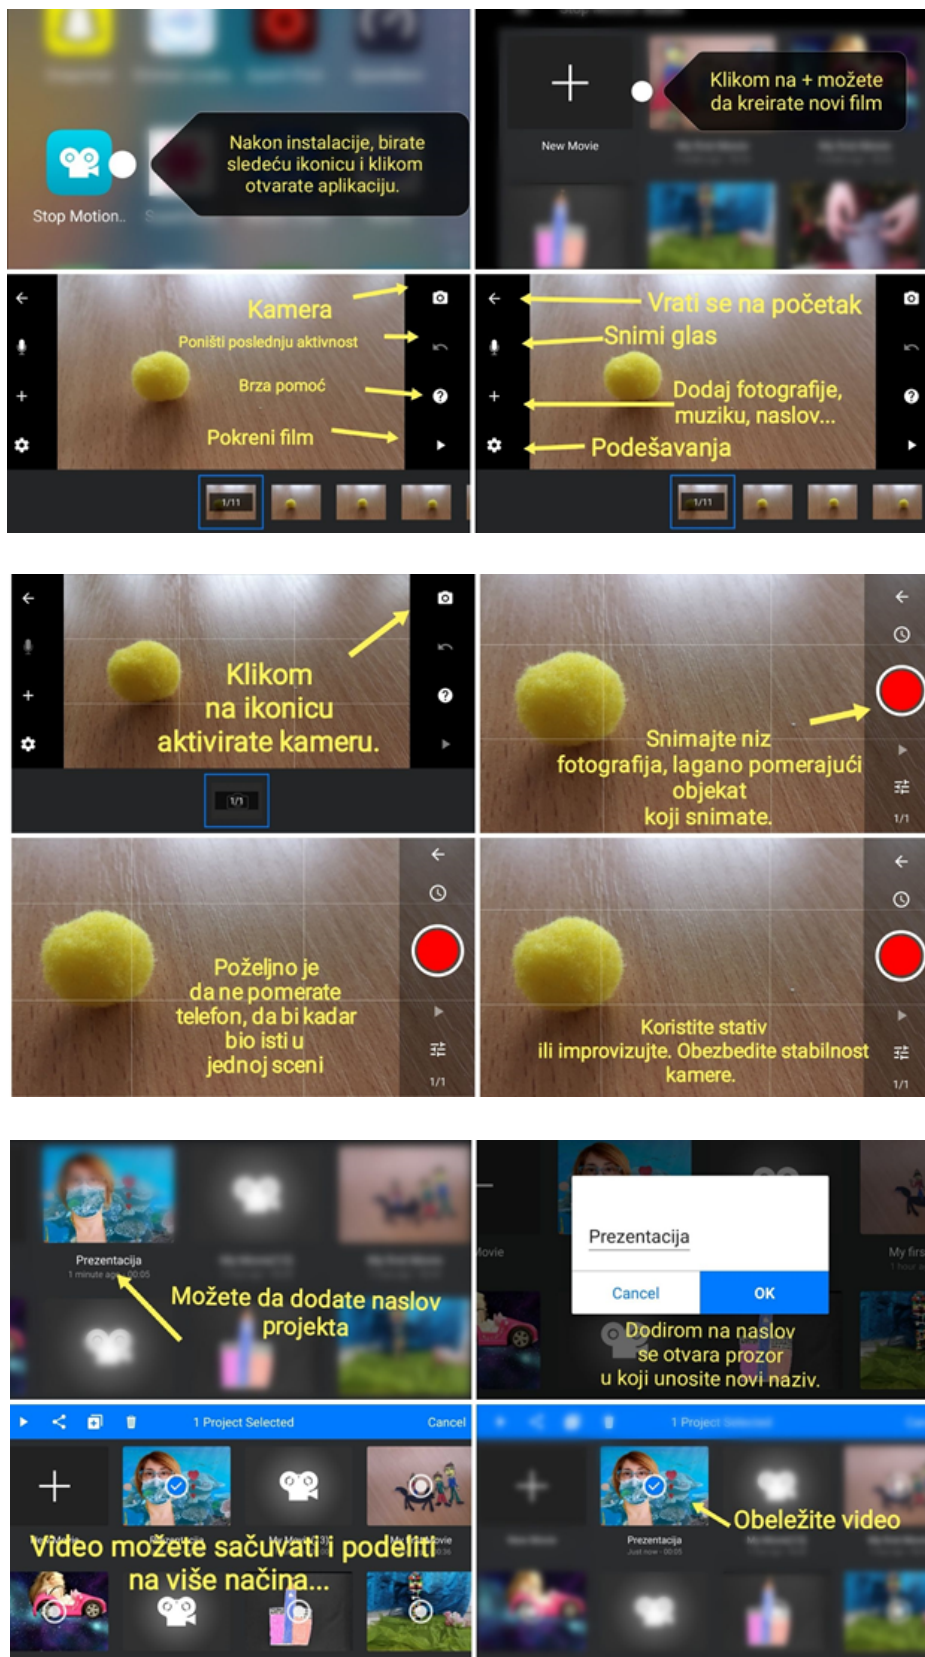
Stop Motion..

Nakon instalacije, birate sledeću ikonicu i klikom otvarate aplikaciju.

New Movie

Klikom na + možete da kreirate novi film

Kamera

Poništi poslednju aktivnost

Brza pomoć

Pokreni film

1/11

Vrati se na početak

Snimi glas

Dodaj fotografije, muziku, naslov...

Podešavanja

1/11

Klikom na ikonicu aktivirate kameru.

1/1

Snimajte niz fotografija, lagano pomerajući objekat koji snimate.

1/1

Poželjno je da ne pomerate telefon, da bi kadar bio isti u jednoj sceni

1/1

Koristite stativ ili improvizujte. Obezbedite stabilnost kamere.

1/1

Prezentacija

1 minute ago · 00:05

Možete da dodate naslov projekta

Prezentacija

Cancel

OK

Dodirom na naslov se otvara prozor u koji unosite novi naziv.

1 Project Selected

Cancel

Video možete sačuvati i podeliti na više načina...

Prezentacija

Just now · 00:05

Obeležite video